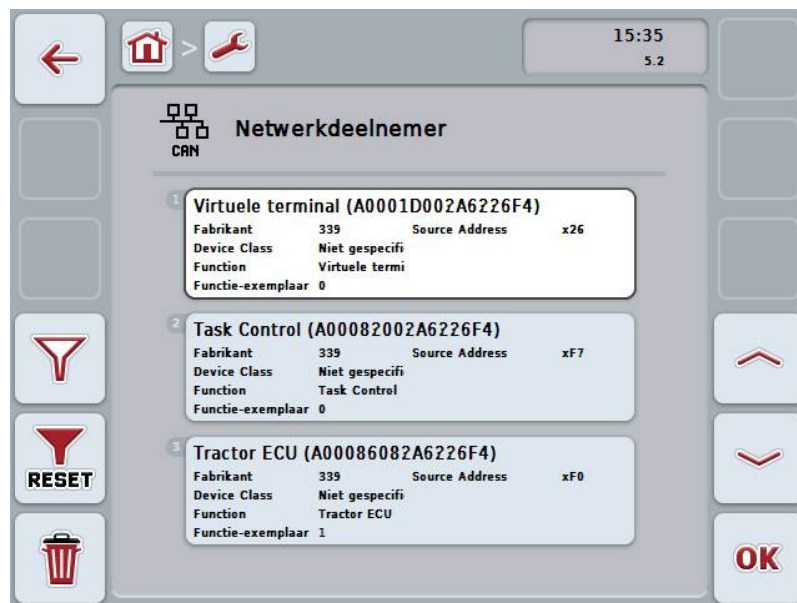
15:35
5.2

CAN
Netwerkdeelnemer

1
Virtuele terminal (A0001D002A6226F4)

| | | | |
|---|---|---|---|
| Fabrikant | 339 | Source Address | x26 |
| Device Class | Niet gespecifi | | |
| Function | Virtuele termi | | |
| Functie-exemplaar | 0 | | |

2
Task Control (A00082002A6226F4)

| | | | |
|---|---|---|---|
| Fabrikant | 339 | Source Address | xF7 |
| Device Class | Niet gespecifi | | |
| Function | Task Control | | |
| Functie-exemplaar | 0 | | |

3
Tractor ECU (A00086082A6226F4)

| | | | |
|---|---|---|---|
| Fabrikant | 339 | Source Address | xF0 |
| Device Class | Niet gespecifi | | |
| Function | Tractor ECU | | |
| Functie-exemplaar | 1 | | |

RESET

OK